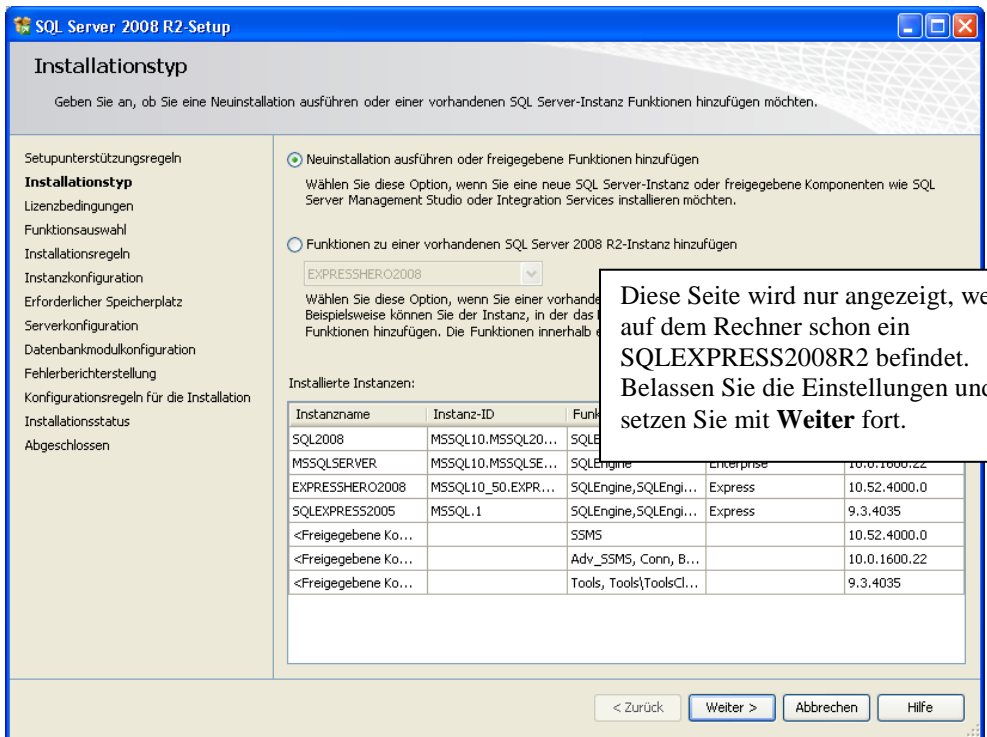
SQL Server 2008 R2-Setup

Installationstyp

Geben Sie an, ob Sie eine Neuinstallation ausführen oder einer vorhandenen SQL Server-Instanz Funktionen hinzufügen möchten.

Setupunterstützungsregeln
Installationstyp
Lizenzbedingungen
Funktionsauswahl
Installationsregeln
Instanzkonfiguration
Erforderlicher Speicherplatz
Serverkonfiguration
Datenbankmodulkonfiguration
Fehlerberichterstellung
Konfigurationsregeln für die Installation
Installationsstatus
Abgeschlossen

Neuinstallation ausführen oder freigegebene Funktionen hinzufügen

Wählen Sie diese Option, wenn Sie eine neue SQL Server-Instanz oder freigegebene Komponenten wie SQL Server Management Studio oder Integration Services installieren möchten.

Funktionen zu einer vorhandenen SQL Server 2008 R2-Instanz hinzufügen

EXPRESSHERO2008

Wählen Sie diese Option, wenn Sie einer vorhande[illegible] Beispielsweise können Sie der Instanz, in der das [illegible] Funktionen hinzufügen. Die Funktionen innerhalb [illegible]

Diese Seite wird nur angezeigt, we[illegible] auf dem Rechner schon ein SQLEXPRESS2008R2 befindet. Belassen Sie die Einstellungen un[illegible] setzen Sie mit **Weiter** fort.

Installierte Instanzen:

| Instanzname | Instanz-ID | Funk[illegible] | | |
|---|---|---|---|---|
| SQL2008 | MSSQL10.MSSQL20... | SQLE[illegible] | | |
| MSSQLSERVER | MSSQL10.MSSQLSE... | SQLEngine | Enterprise | 10.0.1600.22 |
| EXPRESSHERO2008 | MSSQL10_50.EXPR... | SQLEngine,SQLEngi... | Express | 10.52.4000.0 |
| SQLEXPRESS2005 | MSSQL.1 | SQLEngine,SQLEngi... | Express | 9.3.4035 |
| <Freigegebene Ko... | | SSMS | | 10.52.4000.0 |
| <Freigegebene Ko... | | Adv_SSMS, Conn, B... | | 10.0.1600.22 |
| <Freigegebene Ko... | | Tools, Tools\ToolsCl... | | 9.3.4035 |

< Zurück | Weiter > | Abbrechen | Hilfe